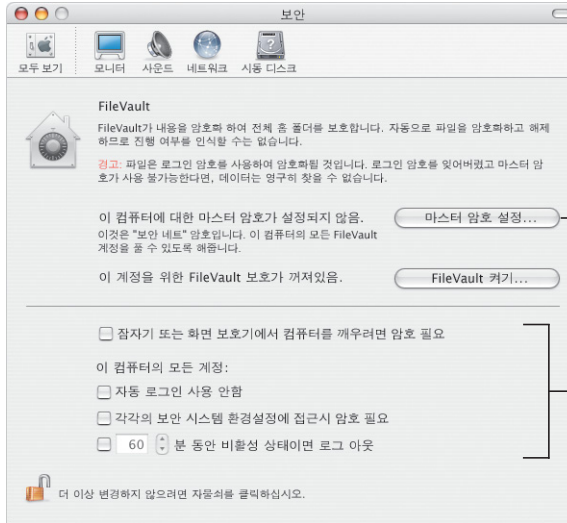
보안

모두 보기 모니터 사운드 네트워크 시동 디스크

FileVault

FileVault가 내용을 암호화 하여 전체 홈 폴더를 보호합니다. 자동으로 파일을 암호화하고 해제하므로 진행 여부를 인식할 수는 없습니다.

경고: 파일은 로그인 암호를 사용하여 암호화될 것입니다. 로그인 암호를 잊어버렸고 마스터 암호가 사용 불가능하다면, 데이터는 영구히 찾을 수 없습니다.

이 컴퓨터에 대한 마스터 암호가 설정되지 않음.
이것은 "보안 네트" 암호입니다. 이 컴퓨터의 모든 FileVault 계정을 풀 수 있도록 해줍니다.

마스터 암호 설정...

이 계정을 위한 FileVault 보호가 꺼져있음.

FileVault 켜기...

잠자기 또는 화면 보호기에서 컴퓨터를 깨우려면 암호 필요

이 컴퓨터의 모든 계정:

자동 로그인 사용 안함

각각의 보안 시스템 환경설정에 접근시 암호 필요

60 분 동안 비활성 상태이면 로그 아웃

더 이상 변경하지 않으려면 자물쇠를 클릭하십시오.